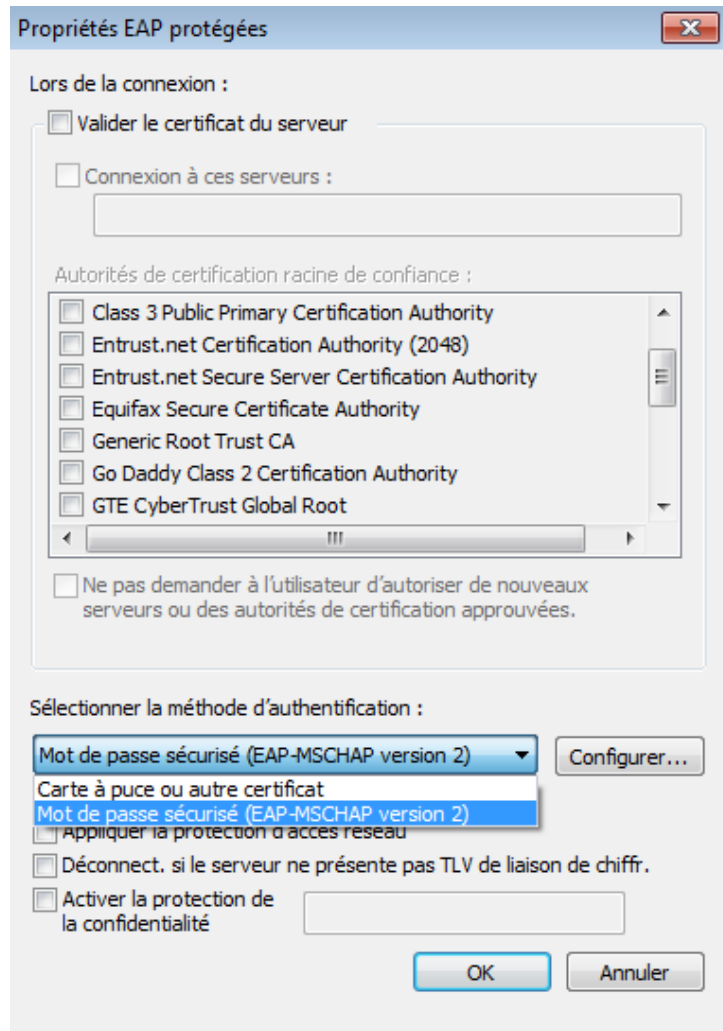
Propriétés EAP protégées

Lors de la connexion :

Valider le certificat du serveur

Connexion à ces serveurs :

Autorités de certification racine de confiance :

Class 3 Public Primary Certification Authority
Entrust.net Certification Authority (2048)
Entrust.net Secure Server Certification Authority
Equifax Secure Certificate Authority
Generic Root Trust CA
Go Daddy Class 2 Certification Authority
GTE CyberTrust Global Root

Ne pas demander à l'utilisateur d'autoriser de nouveaux serveurs ou des autorités de certification approuvées.

Sélectionner la méthode d'authentification :

Mot de passe sécurisé (EAP-MSCHAP version 2)
Configurer...

Carte à puce ou autre certificat
Mot de passe sécurisé (EAP-MSCHAP version 2)

Appliquer la protection d'accès réseau

Déconnect. si le serveur ne présente pas TLV de liaison de chiffr.

Activer la protection de la confidentialité

OK
Annuler